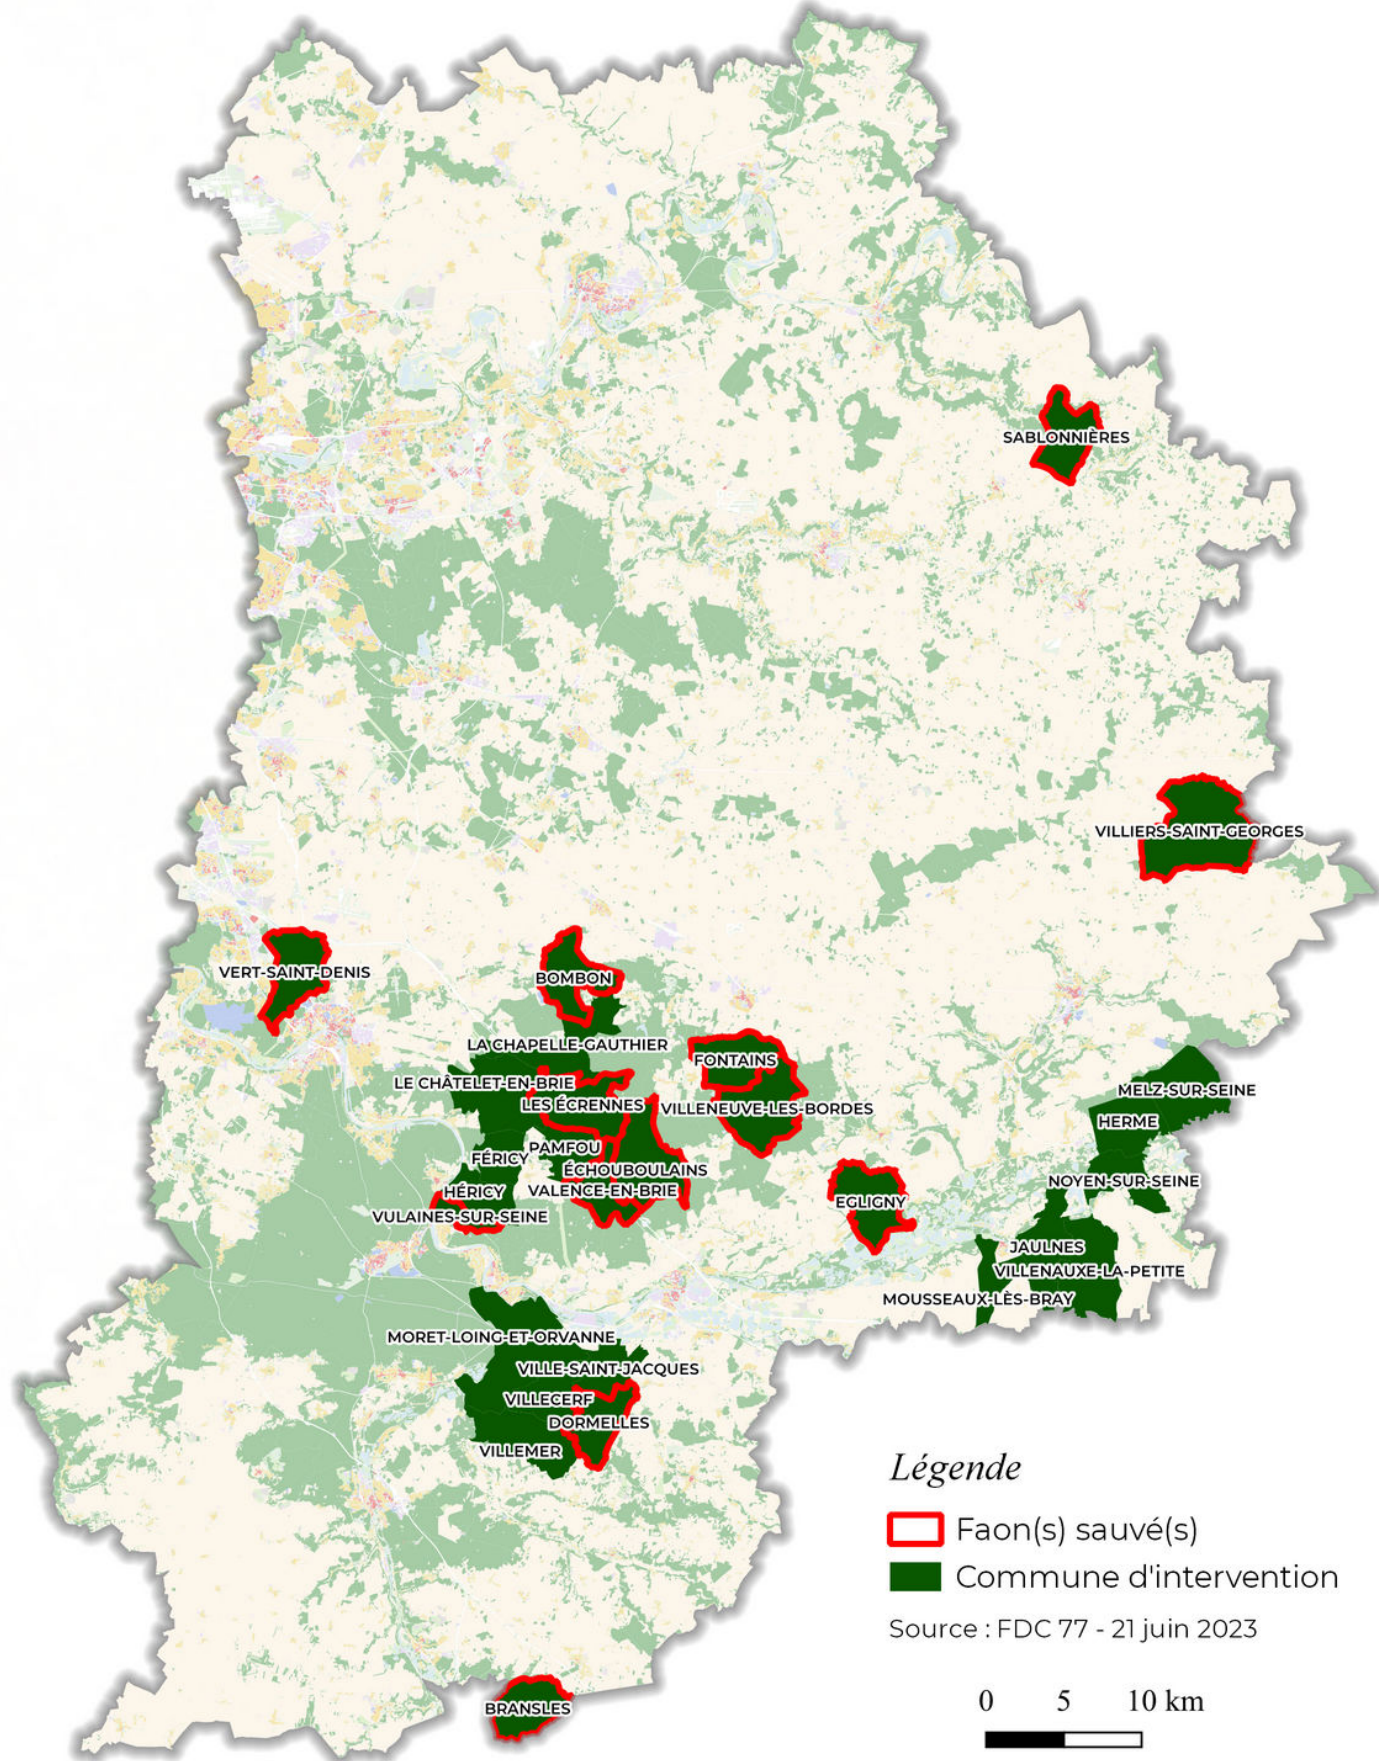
SABLONNIÈRES

VILLIERS-SAINT-GEORGES

VERT-SAINT-DENIS

BOMBON

LA CHAPELLE-GAUTHIER

FONTAINS

LE CHÂTELET-EN-BRIE

LES ÉCRENNES

VILLENEUVE-LES-BORDES

MELZ-SUR-SEINE

HERME

PAMFOU

FÉRICY

ÉCHOUBOULAINS

HÉRICY

VALENCE-EN-BRIE

EGLIGNY

NOYEN-SUR-SEINE

VULAINES-SUR-SEINE

JAULNES

VILLENAUXE-LA-PETITE

MOUSSEAUX-LÈS-BRAY

MORET-LOING-ET-ORVANNE

VILLE-SAINT-JACQUES

VILLECERF

DORMELLES

VILLEMER

BRANSLES

Légende

Faon(s) sauvé(s)

Commune d'intervention

Source : FDC 77 - 21 juin 2023

0 5 10 km